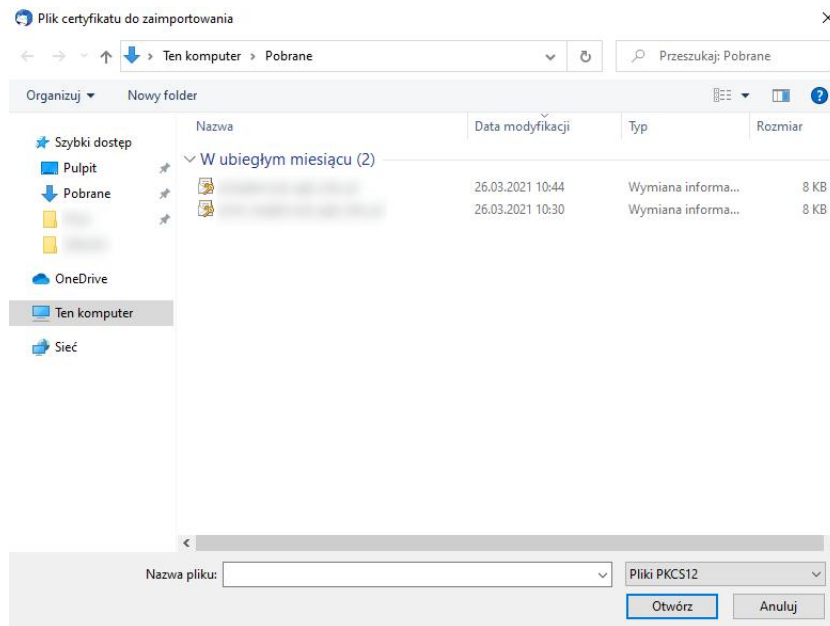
Plik certyfikatu do zaimportowania

Ten komputer > Pobrane

Przeszukaj: Pobrane

Organizuj ▾ Nowy folder

Szybki dostęp
Pulpit
Pobrane
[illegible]
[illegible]
OneDrive
Ten komputer
Sieć

| Nazwa | Data modyfikacji | Typ | Rozmiar |
|---|---|---|---|
| W ubiegłym miesiącu (2) | | | |
| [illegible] | 26.03.2021 10:44 | Wymiana informa... | 8 KB |
| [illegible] | 26.03.2021 10:30 | Wymiana informa... | 8 KB |

Nazwa pliku:

Pliki PKCS12

Otwórz

Anuluj